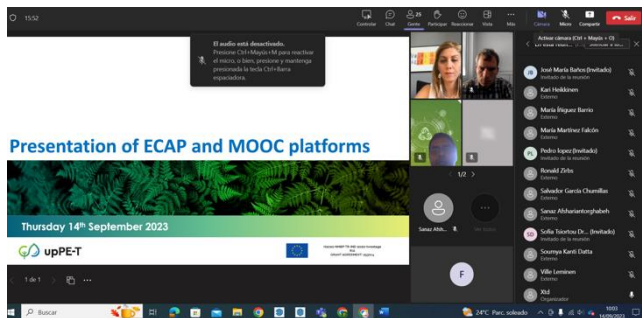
15:52

Contenido Chat Gente Participar Reaccionar Vista Más Cámara Micro Compartir Salir

25

Activar cámara (Ctrl + Mayús + O)

El audio está desactivado.
Presione Ctrl+Mayús+M para reactivar el micro, o bien, presione y mantenga presionada la tecla Ctrl+Barra espaciadora.

Presentation of ECAP and MOOC platforms

Thursday 14th September 2023

upPE-T

1 de 1

1/2

Sanaz Afsh...

F

José María Bañon (Invitado)
Invitado de la reunión

Kari Heikkinen
Externo

María Íñiguez Barrio
Externo

María Martínez Falcón
Externo

Pedro lopez (Invitado)
Invitado de la reunión

Ronald Zirbs
Externo

Salvador García Chumillas
Externo

Sanaz Afsharianforghabeh
Externo

Sofia Tsiortou Dr... (Invitado)
Invitado de la reunión

Soumya Kanti Datta
Externo

Ville Leminen
Externo

Xcl
Organizador

Buscar

24°C Parc. soleado

14/09/2023